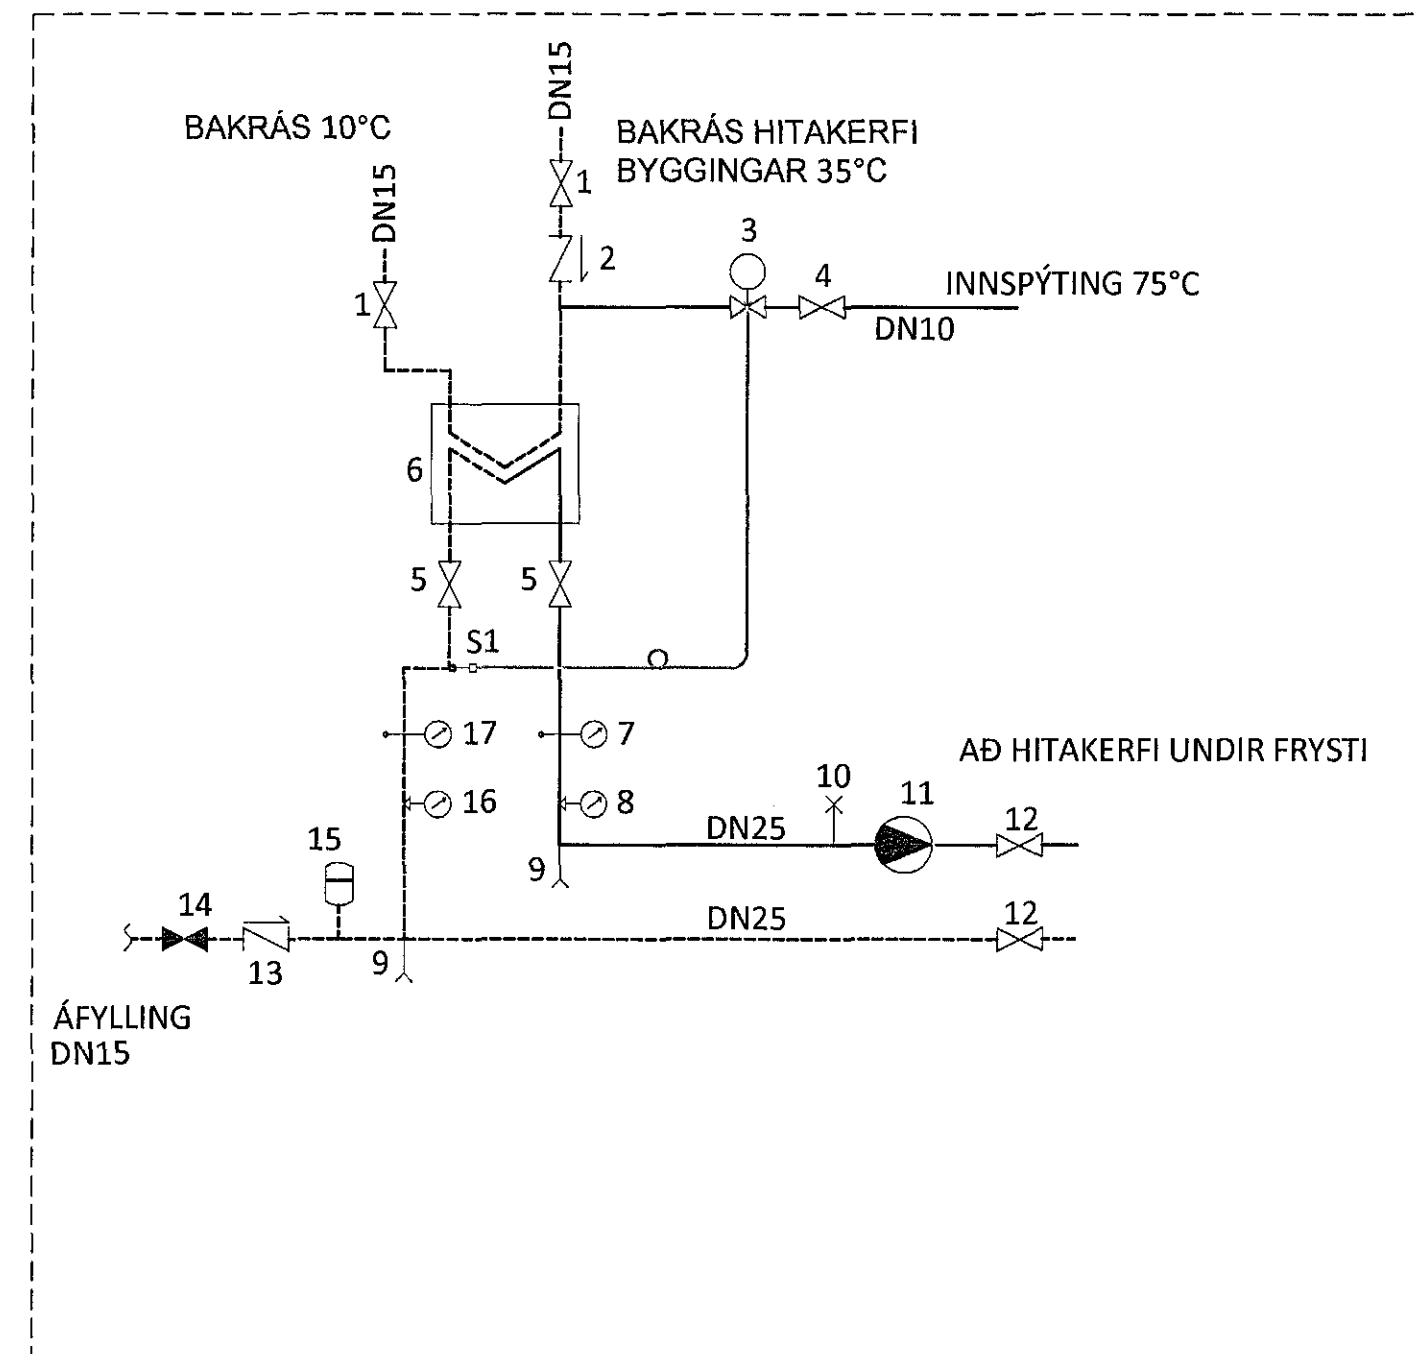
DN15

BAKRÁS 10°C

BAKRÁS HITAKERFI BYGGINGAR 35°C

DN15

1

1

2

3

4

INNSPÝTING 75°C

DN10

6

5

5

S1

17

7

AÐ HITAKERFI UNDIR FRYSTI

10

11

16

8

15

DN25

12

9

14

DN25

12

13

9

ÁFYLLING
DN15